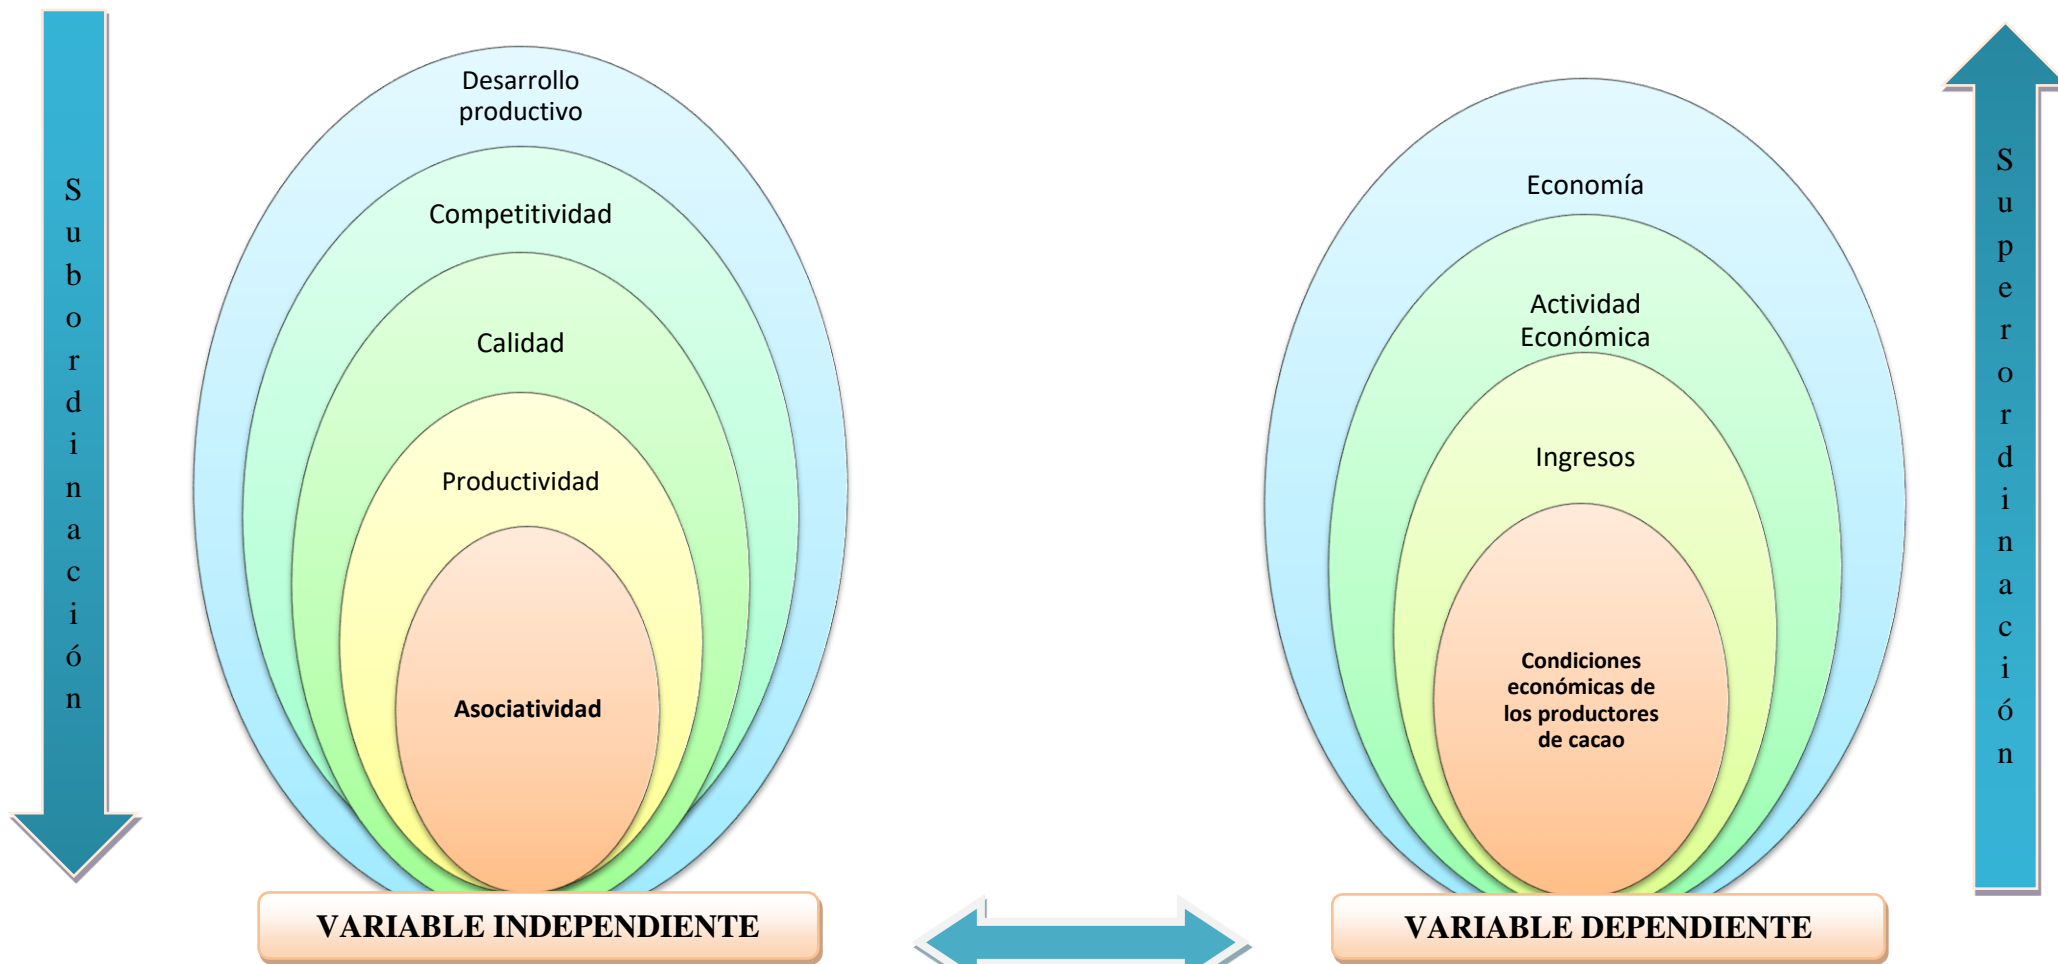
Subordinación

Desarrollo productivo

Competitividad

Calidad

Productividad

Asociatividad

VARIABLE INDEPENDIENTE

Economía

Actividad Económica

Ingresos

Condiciones económicas de los productores de cacao

VARIABLE DEPENDIENTE

Superordinación